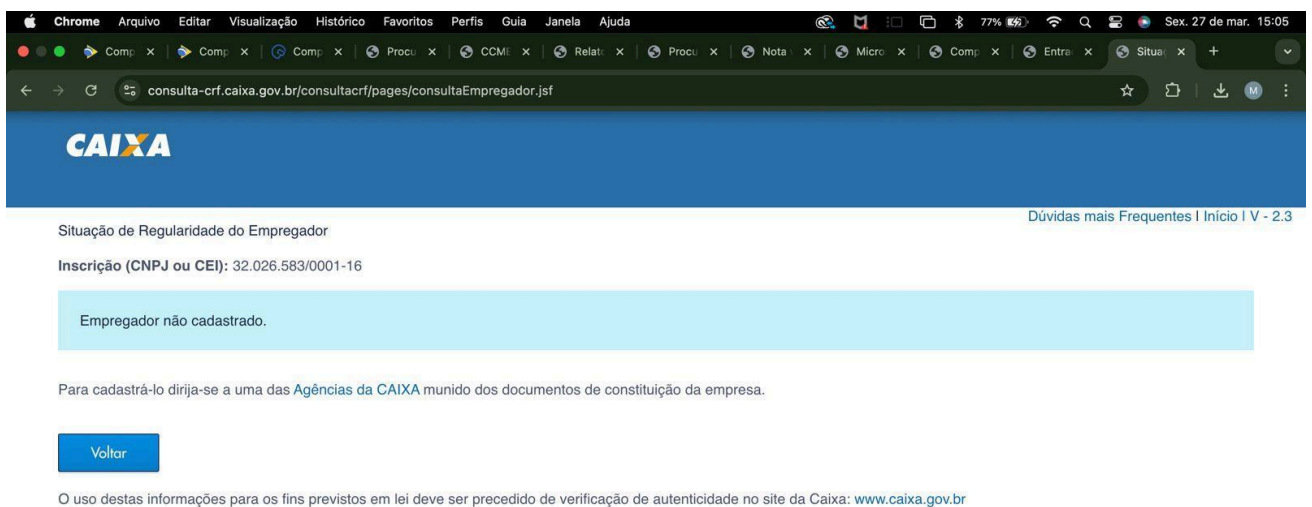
Chrome Arquivo Editar Visualização Histórico Favoritos Perfis Guia Janela Ajuda 77% Sex. 27 de mar. 15:05

Comp × Comp × Comp × Procu × CCMI × Relat × Procu × Nota × Micro × Comp × Entra × Situa × +

consulta-crf.caixa.gov.br/consultacrf/pages/consultaEmpregador.jsf

M

CAIXA

Dúvidas mais Frequentes I Início I V - 2.3

Situação de Regularidade do Empregador

Inscrição (CNPJ ou CEI): 32.026.583/0001-16

Empregador não cadastrado.

Para cadastrá-lo dirija-se a uma das Agências da CAIXA munido dos documentos de constituição da empresa.

Voltar

O uso destas informações para os fins previstos em lei deve ser precedido de verificação de autenticidade no site da Caixa: www.caixa.gov.br